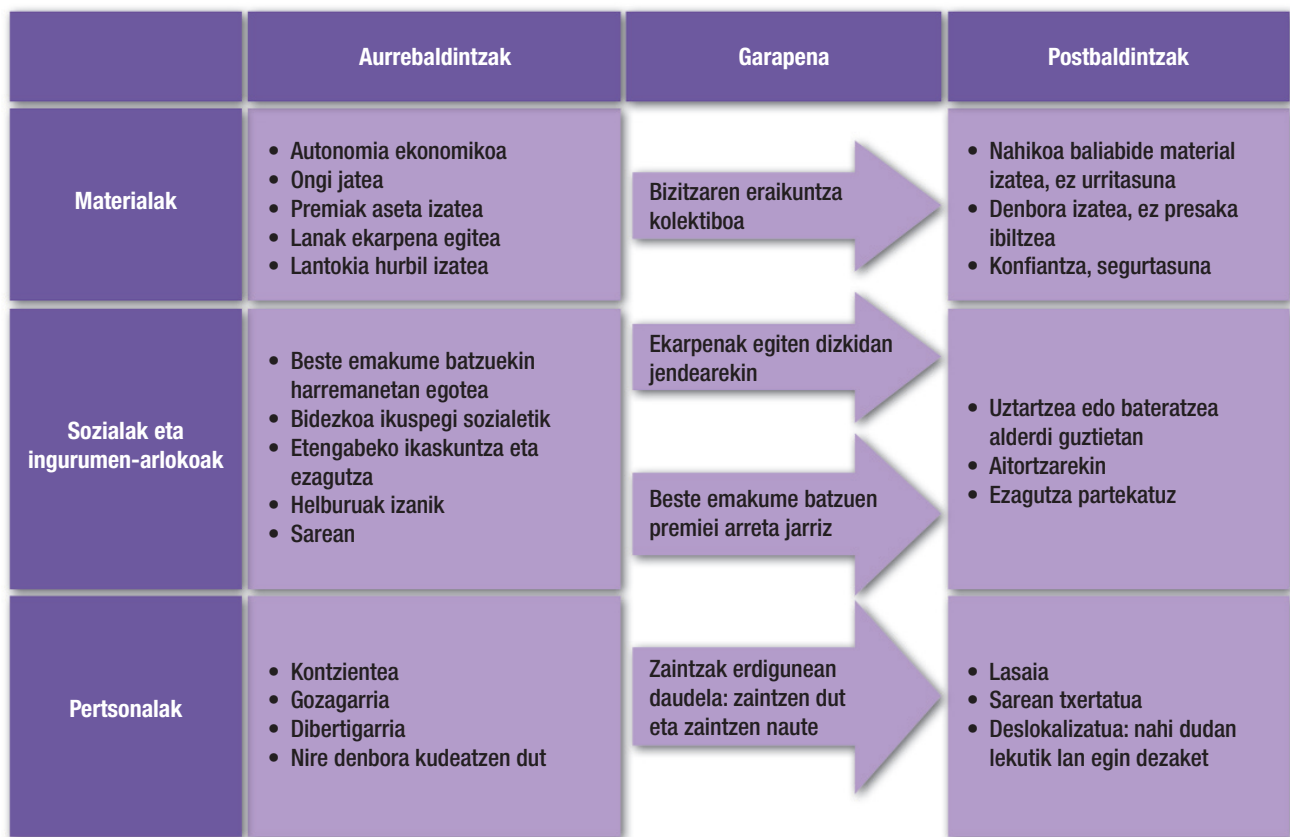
| | Aurrebaldintzak | Garapena | Postbaldintzak |
|---|---|---|---|
| Materialak | • Autonomia ekonomikoa<br>• Ongi jatea<br>• Premiak aseta izatea<br>• Lanak ekarpena egitea<br>• Lantokia hurbil izatea | Bizitzaren eraikuntza kolektiboa | • Nahikoa baliabide material izatea, ez urritasuna<br>• Denbora izatea, ez presaka ibiltzea<br>• Konfiantza, segurtasuna |
| Sozialak eta ingurumen-arlokoak | • Beste emakume batzuekin harremanetan egotea<br>• Bidezkoa ikuspegi sozialetik<br>• Etengabeko ikaskuntza eta ezagutza<br>• Helburuak izanik<br>• Sarean | Ekarpenak egiten dizkidan jendearekin<br><br>Beste emakume batzuen premiei arreta jarriz | • Uztartzea edo bateratzea alderdi guztietan<br>• Aitortzarekin<br>• Ezagutza partekatuz |
| Pertsonalak | • Kontzientea<br>• Gozagarria<br>• Dibertigarria<br>• Nire denbora kudeatzen dut | Zaintzak erdigunean daudela: zaintzen dut eta zaintzen naute | • Lasaia<br>• Sarean txertatua<br>• Deslokalizatua: nahi dudan lekutik lan egin dezaket |